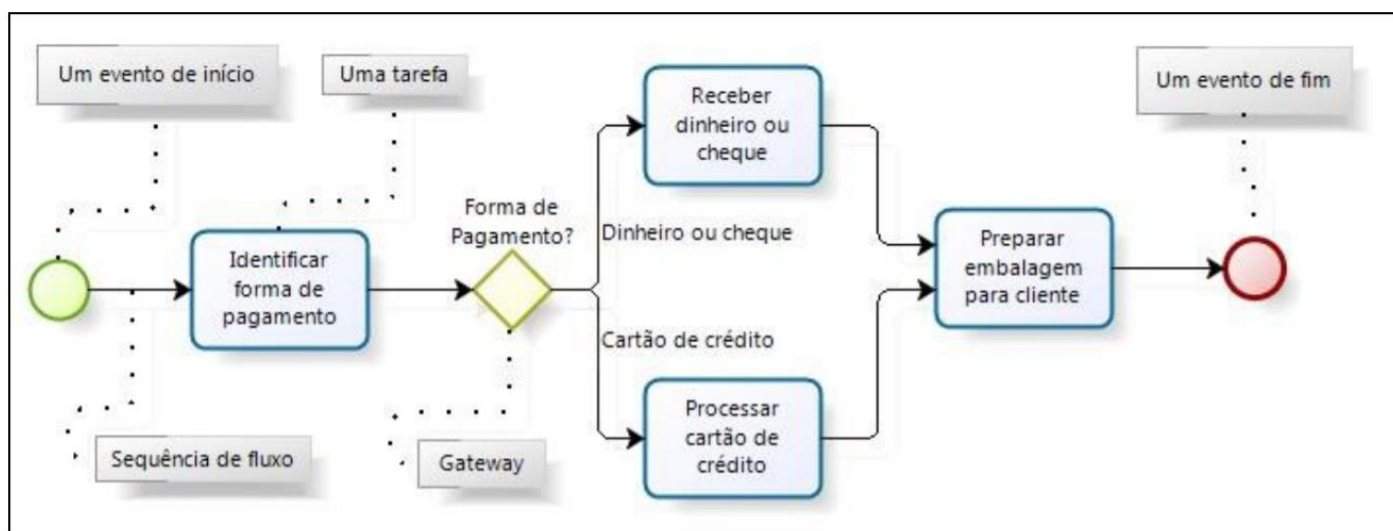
Um evento de início

Uma tarefa

Identificar forma de pagamento

Forma de Pagamento?

Receber dinheiro ou cheque

Dinheiro ou cheque

Cartão de crédito

Processar cartão de crédito

Preparar embalagem para cliente

Um evento de fim

Sequência de fluxo

Gateway